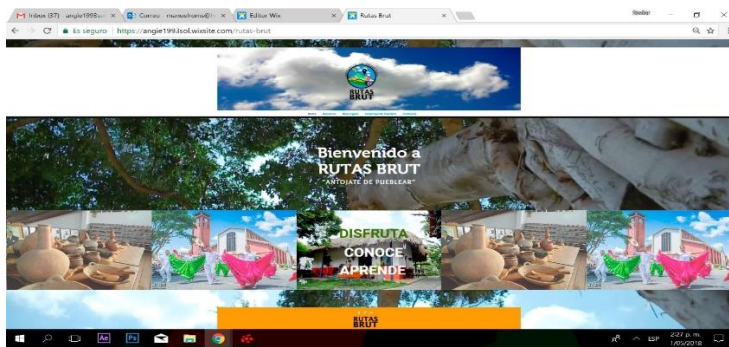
Inbox (87) - angie199... × Correo - ... × Editor Wix × Rutas Brut ×

Es seguro | https://angie199.lsoil.wixsite.com/rutas-brut

RUTAS BRUT

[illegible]

Bienvenido a RUTAS BRUT
"ANTOJATE DE PUEBLEAR"

DISFRUTA
CONOCE
APRENDE

RUTAS BRUT

ESP 2:27 p. m. 1/05/2018